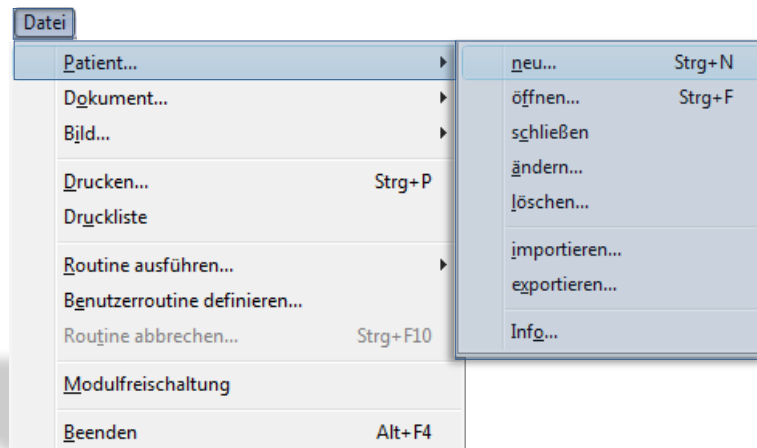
Datei

Patient...
Dokument...
Bild...
Drucken... Strg+P
Druckliste
Routine ausführen...
Benutzerroutine definieren...
Routine abbrechen... Strg+F10
Modulfreischaltung
Beenden Alt+F4

neu... Strg+N
öffnen... Strg+F
schließen
ändern...
löschen...
importieren...
exportieren...
Info...